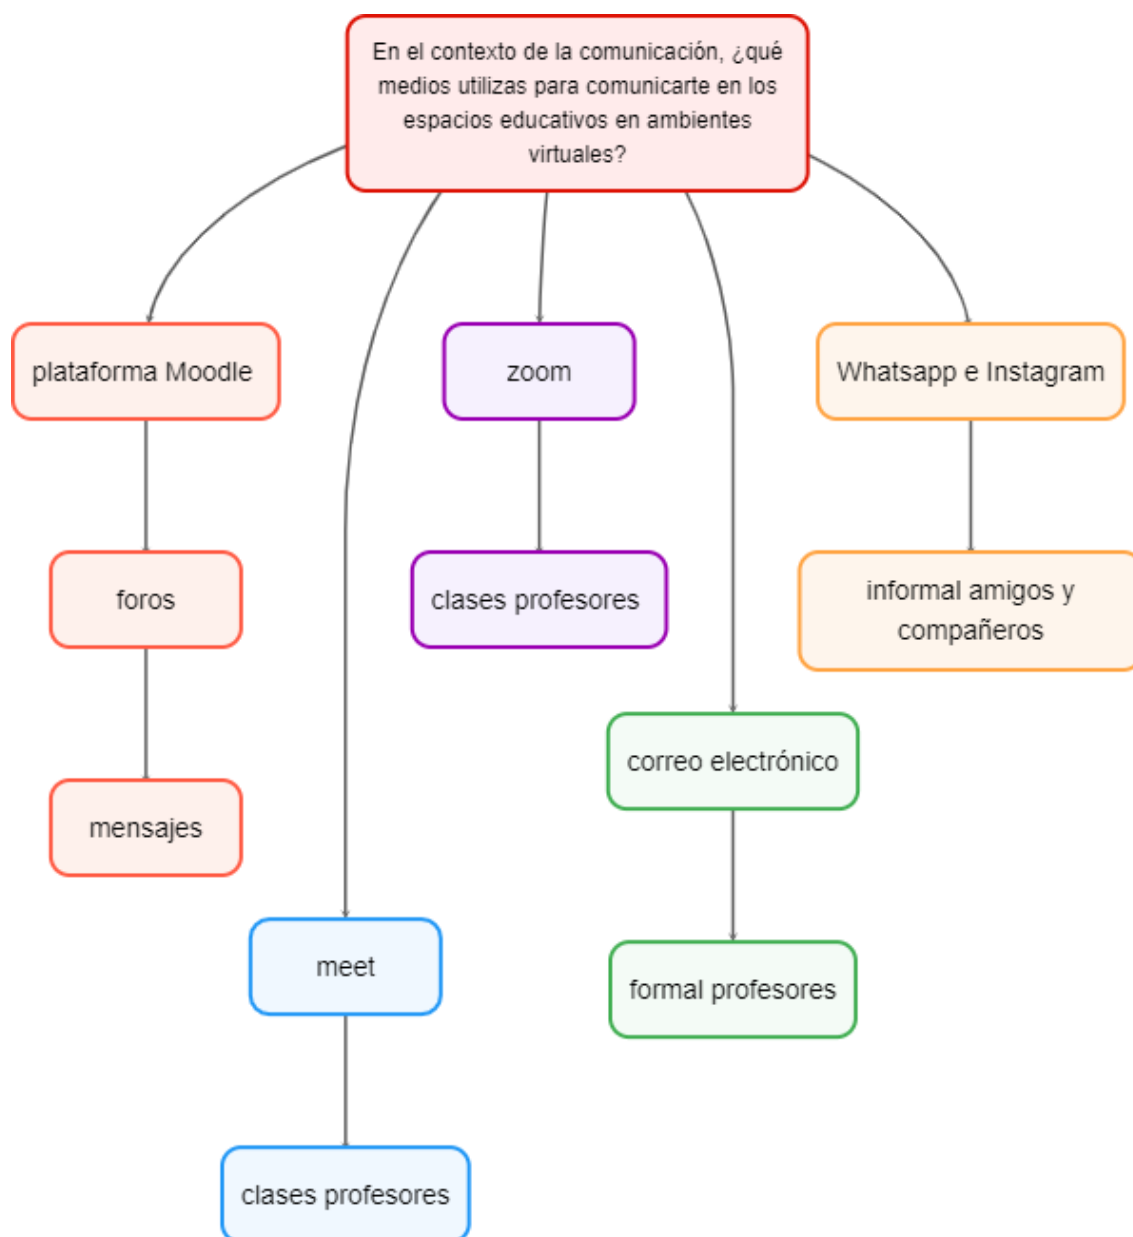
En el contexto de la comunicación, ¿qué medios utilizas para comunicarte en los espacios educativos en ambientes virtuales?

plataforma Moodle

foros

mensajes

meet

clases profesores

zoom

clases profesores

correo electrónico

formal profesores

Whatsapp e Instagram

informal amigos y compañeros